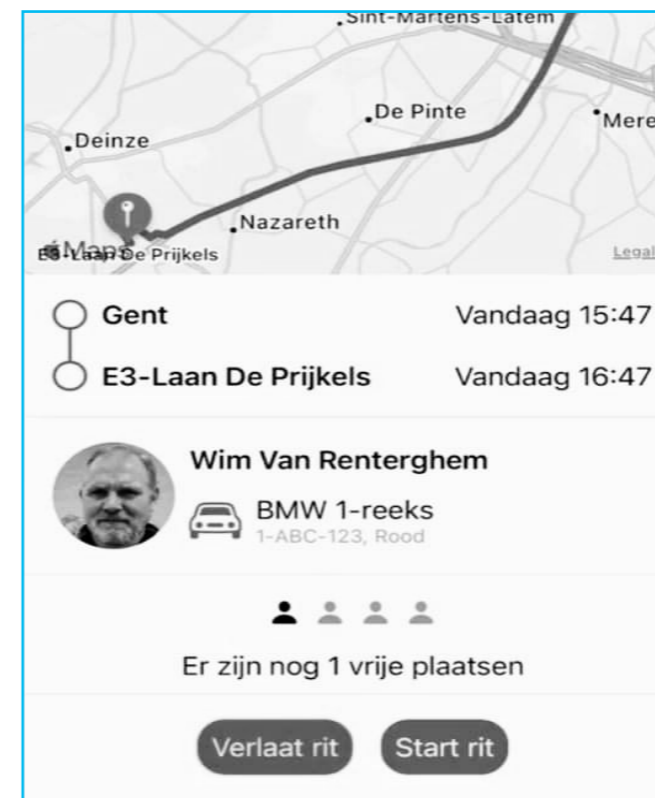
Sint-Martens-Latem
De Pinte
Mere
Deinze
Nazareth
Maps
E3-Laan De Prijkels
Legal

Gent Vandaag 15:47
E3-Laan De Prijkels Vandaag 16:47

Wim Van Renterghem
BMW 1-reeks
1-ABC-123, Rood

Er zijn nog 1 vrije plaatsen

Verlaat rit
Start rit